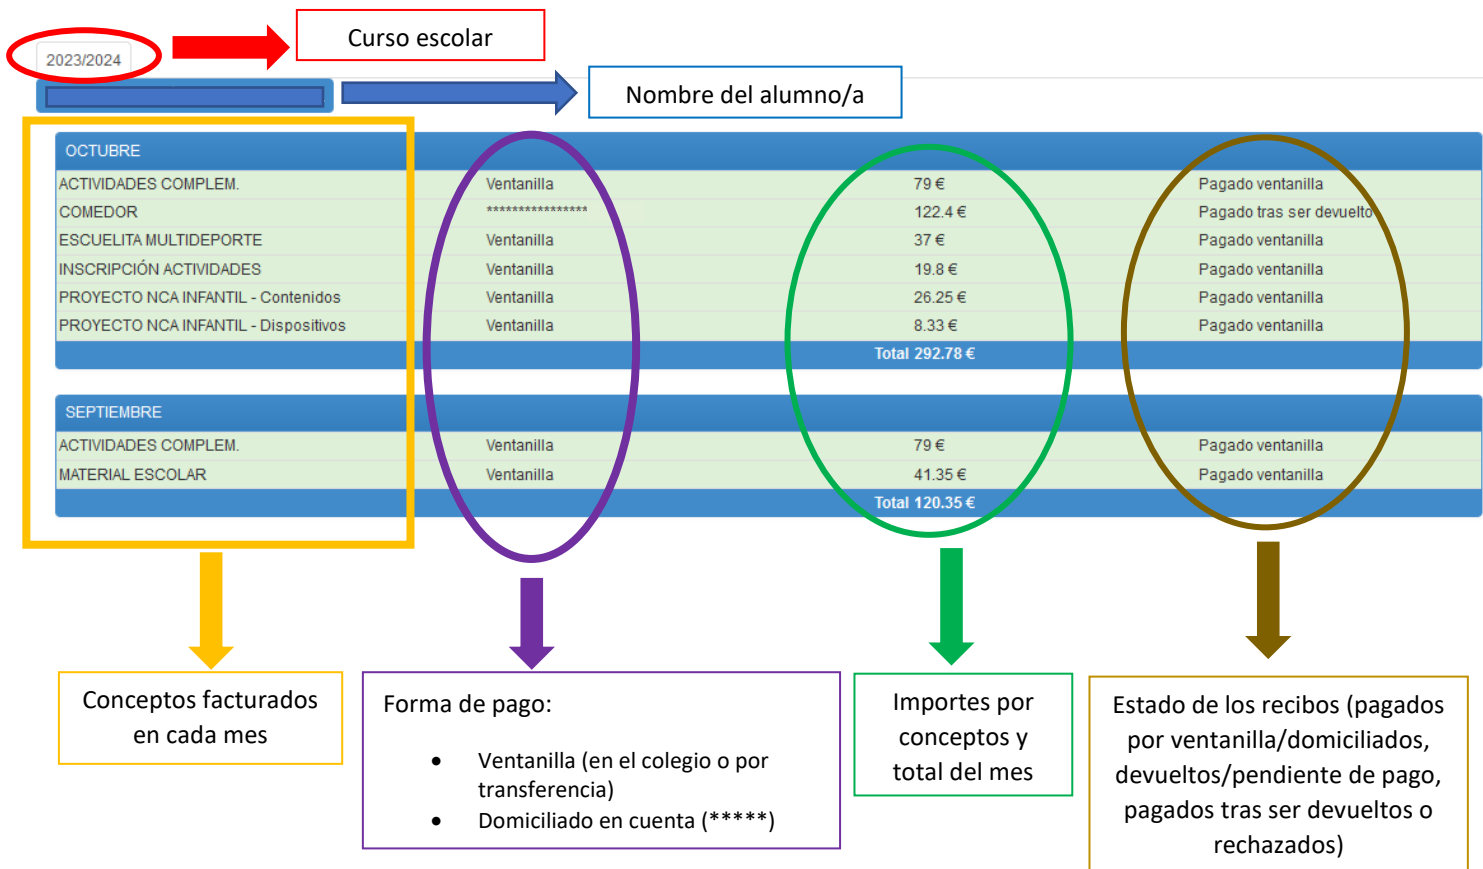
2023/2024

Curso escolar

Nombre del alumno/a

OCTUBRE

| | | | |
|---|---|---|---|
| ACTIVIDADES COMPLEM. | Ventanilla | 79 € | Pagado ventanilla |
| COMEDOR | **************** | 122.4 € | Pagado tras ser devuelto |
| ESCUELITA MULTIDEPORTE | Ventanilla | 37 € | Pagado ventanilla |
| INSCRIPCIÓN ACTIVIDADES | Ventanilla | 19.8 € | Pagado ventanilla |
| PROYECTO NCA INFANTIL - Contenidos | Ventanilla | 26.25 € | Pagado ventanilla |
| PROYECTO NCA INFANTIL - Dispositivos | Ventanilla | 8.33 € | Pagado ventanilla |

Total 292.78 €

SEPTIEMBRE

| | | | |
|---|---|---|---|
| ACTIVIDADES COMPLEM. | Ventanilla | 79 € | Pagado ventanilla |
| MATERIAL ESCOLAR | Ventanilla | 41.35 € | Pagado ventanilla |

Total 120.35 €

Conceptos facturados en cada mes

Forma de pago:

- Ventanilla (en el colegio o por transferencia)
- Domiciliado en cuenta (*****)

Importes por conceptos y total del mes

Estado de los recibos (pagados por ventanilla/domiciliados, devueltos/pendiente de pago, pagados tras ser devueltos o rechazados)